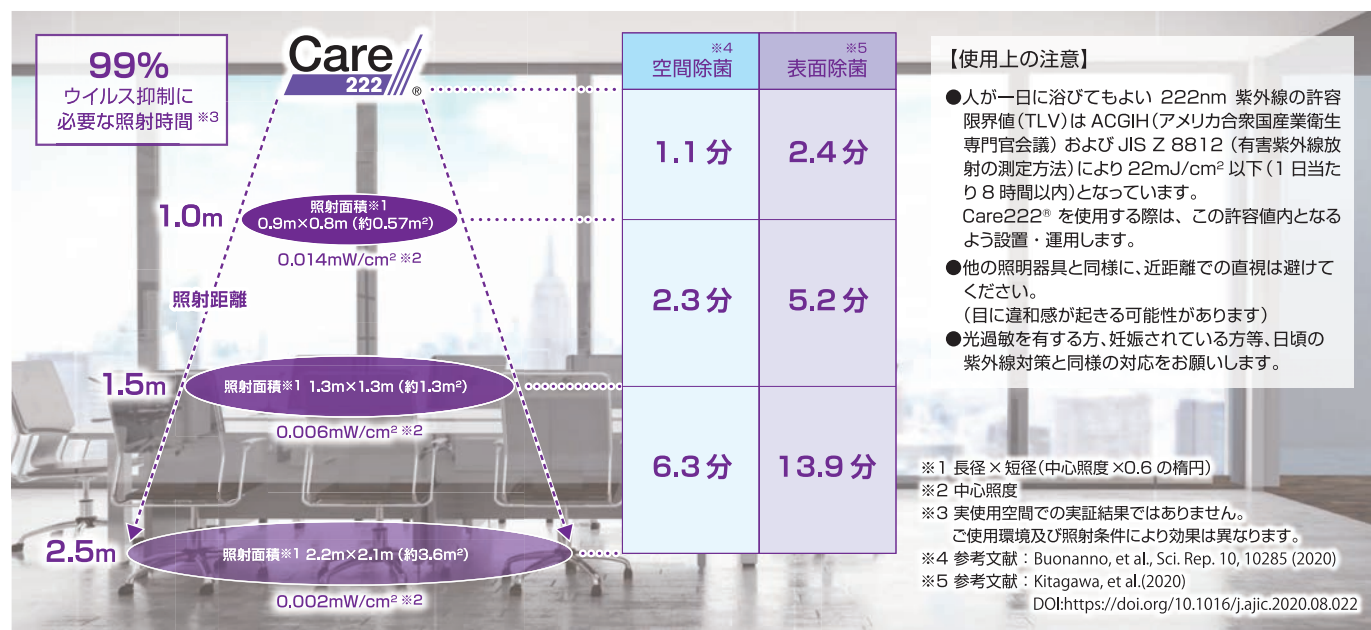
99%
ウイルス抑制に必要な照射時間 ※3

Care 222®

1.0m
照射面積※1
0.9m×0.8m (約0.57m²)
0.014mW/cm² ※2

照射距離

1.5m
照射面積※1 1.3m×1.3m (約1.3m²)
0.006mW/cm² ※2

2.5m
照射面積※1 2.2m×2.1m (約3.6m²)
0.002mW/cm² ※2

| ※4 空間除菌 | ※5 表面除菌 |
|---|---|
| 1.1 分 | 2.4 分 |
| 2.3 分 | 5.2 分 |
| 6.3 分 | 13.9 分 |

【使用上の注意】
●人が一日に浴びてもよい 222nm 紫外線の許容限界値(TLV)は ACGIH(アメリカ合衆国産業衛生専門官会議) および JIS Z 8812 (有害紫外線放射の測定方法)により 22mJ/cm² 以下(1 日当たり 8 時間以内)となっています。
Care222® を使用する際は、この許容値内となるよう設置・運用します。
●他の照明器具と同様に、近距離での直視は避けてください。
(目に違和感が起きる可能性があります)
●光過敏を有する方、妊娠されている方等、日頃の紫外線対策と同様の対応をお願いします。

※1 長径 × 短径(中心照度 ×0.6 の楕円)
※2 中心照度
※3 実使用空間での実証結果ではありません。
ご使用環境及び照射条件により効果は異なります。
※4 参考文献:Buonanno, et al., Sci. Rep. 10, 10285 (2020)
※5 参考文献:Kitagawa, et al.(2020)
DOI:https://doi.org/10.1016/j.ajic.2020.08.022